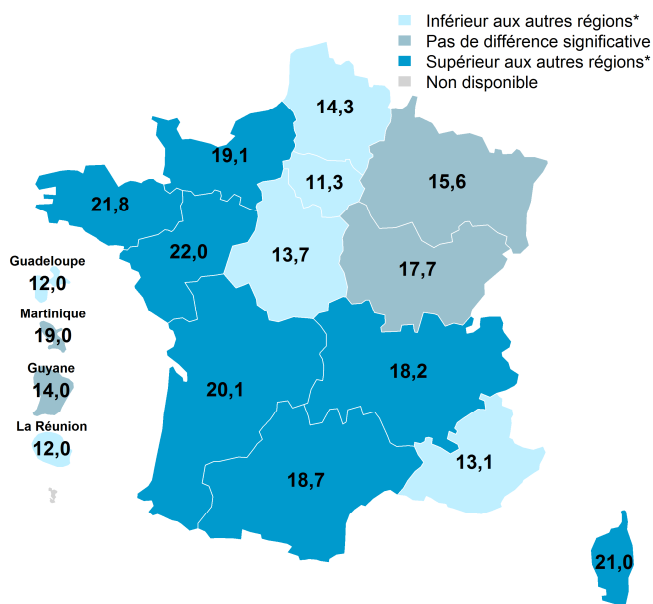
Inférieur aux autres régions*
Pas de différence significative
Supérieur aux autres régions*
Non disponible

14,3
19,1
11,3
15,6
21,8
22,0
13,7
17,7
Guadeloupe
12,0
Martinique
19,0
Guyane
14,0
La Réunion
12,0
20,1
18,2
13,1
18,7
21,0